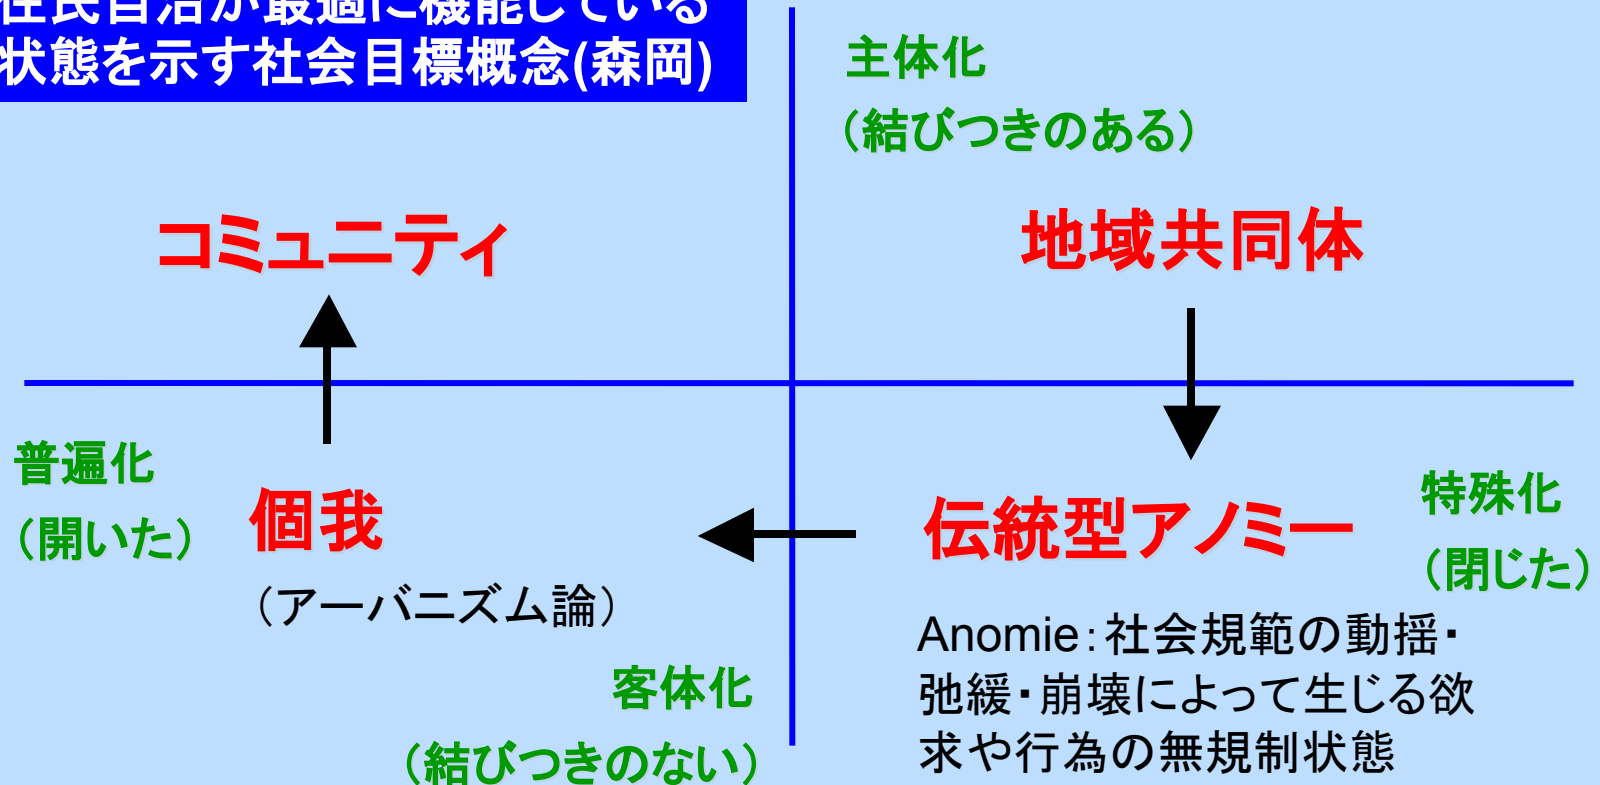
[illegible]が最適に機能している
状態を示す社会目標概念(森岡)

主体化
(結びつきのある)

コミュニティ

地域共同体

普遍化
(開いた)

個我

(アーバニズム論)

伝統型アノミー

特殊化
(閉じた)

Anomie:社会規範の動揺・弛緩・崩壊によって生じる欲求や行為の無規制状態

客体化
(結びつきのない)